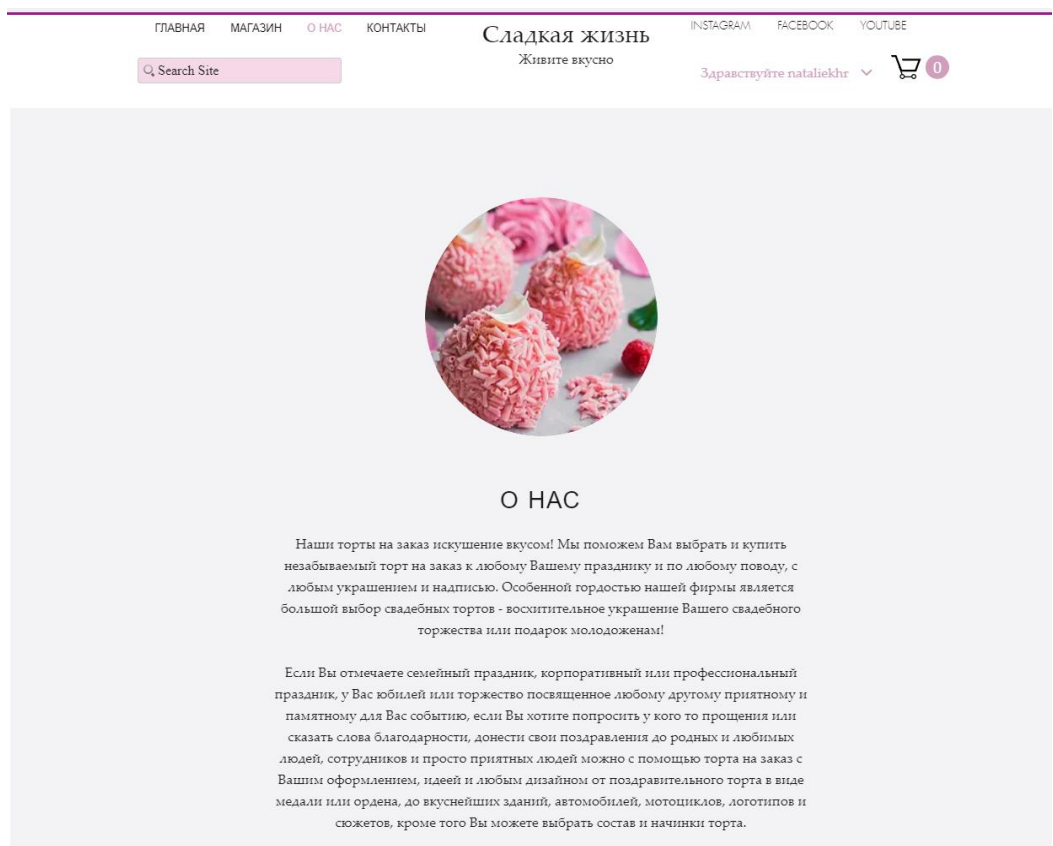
ГЛАВНАЯ МАГАЗИН О НАС КОНТАКТЫ

Сладкая жизнь
Живите вкусно

INSTAGRAM FACEBOOK YOUTUBE

Search Site

Здравствуйте nataliekhr

0

О НАС

Наши торты на заказ искушение вкусом! Мы поможем Вам выбрать и купить незабываемый торт на заказ к любому Вашему празднику и по любому поводу, с любым украшением и надписью. Особенной гордостью нашей фирмы является большой выбор свадебных тортов - восхитительное украшение Вашего свадебного торжества или подарок молодоженам!

Если Вы отмечаете семейный праздник, корпоративный или профессиональный праздник, у Вас юбилей или торжество посвященное любому другому приятному и памятному для Вас событию, если Вы хотите попросить у кого то прощения или сказать слова благодарности, донести свои поздравления до родных и любимых людей, сотрудников и просто приятных людей можно с помощью торта на заказ с Вашим оформлением, идеей и любым дизайном от поздравительного торта в виде медали или ордена, до вкуснейших зданий, автомобилей, мотоциклов, логотипов и сюжетов, кроме того Вы можете выбрать состав и начинки торта.